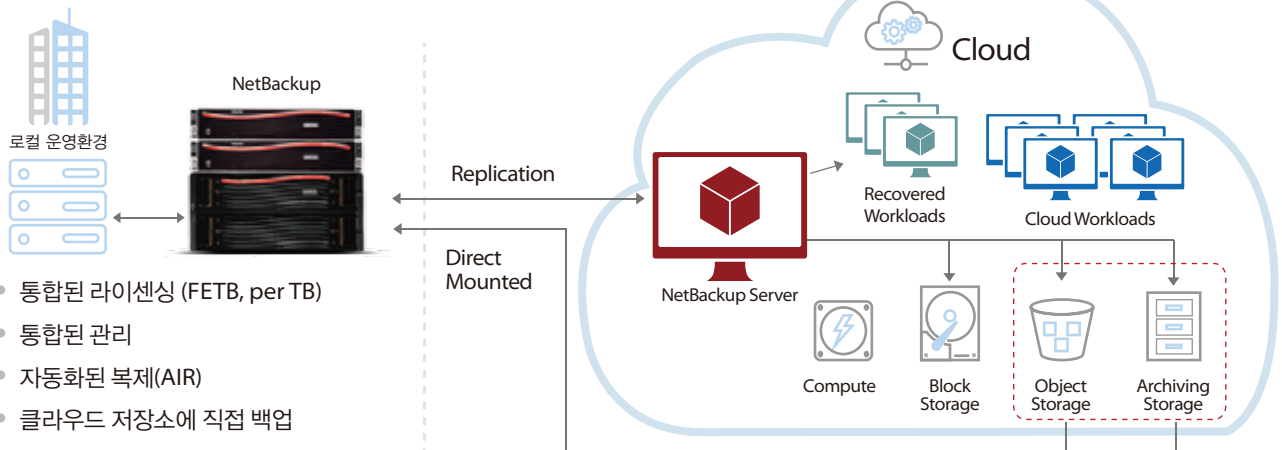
로컬 운영환경

NetBackup

Replication

Direct Mounted

Cloud

Recovered Workloads

Cloud Workloads

NetBackup Server

Compute

Block Storage

Object Storage

Archiving Storage

• 통합된 라이센싱 (FETB, per TB)
• 통합된 관리
• 자동화된 복제(AIR)
• 클라우드 저장소에 직접 백업